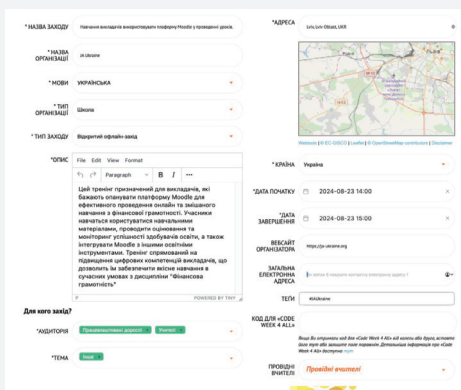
* НАЗВА ЗАХОДУ
Навчання викладачів використовувати платформу Moodle у проведенні уроків.

* НАЗВА ОРГАНІЗАЦІЇ
in Ukraine

* МОВИ
УКРАЇНСЬКА

* ТИП ОРГАНІЗАЦІЇ
Школа

* ТИП ЗАХОДУ
Відкритий офлайн-захід

*ОПИС
File Edit View Format
Paragraph B I ···
Цей тренінг призначений для викладачів, які бажають опанувати платформу Moodle для ефективного проведення онлайн та змішаного навчання з фінансової грамотності. Учасники навчаться користуватися навчальними матеріалами, проводити оцінювання та моніторинг успішності здобувачів освіти, а також інтегрувати Moodle з іншими освітніми інструментами. Тренінг спрямований на підвищення цифрових компетенцій викладачів, що дозволить їм забезпечити якісне навчання в сучасних умовах з дисципліни "Фінансова грамотність"
P
POWERED BY TINY

Для кого захід?

*АУДИТОРІЯ
Працевлаштовані дорослі × Учителі ×

*ТЕМА
Інше ×

*АДРЕСА
Lviv, Lviv Oblast, UKR

Website | © EC-GISCO | Leaflet | © OpenStreetMap contributors | Disclaimer

* КРАЇНА
Україна

*ДАТА ПОЧАТКУ
2024-08-23 14:00

*ДАТА ЗАВЕРШЕННЯ
2024-08-23 16:00

ВЕБСАЙТ ОРГАНІЗАТОРА
https://p-ukraine.org

ЗАГАЛЬНА ЕЛЕКТРОННА АДРЕСА
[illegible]

ТЕГИ
#AiUkraine

КОД ДЛЯ «CODE WEEK 4 ALL»
Якщо Ви отримали код для «Code Week 4 All» від колеги або друга, вставте його тут, щоб отримати нові переваги. Детальніша інформація про «Code Week 4 All» доступна тут.

ПРОВІДНІ ВЧИТЕЛІ
Провідні вчителі